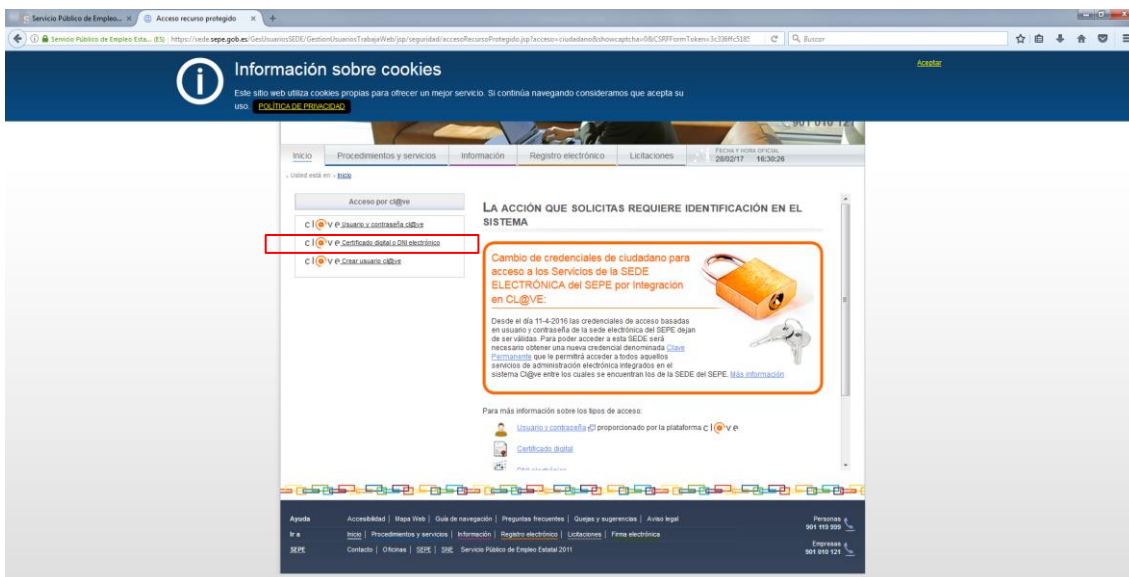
Servicio Público de Empleo... ×
Acceso recurso protegido ×
Servicio Público de Empleo Esta... (ES) https://sede.sepe.gob.es/GesUsuariosSEDE/GestionUsuariosTrabajaWeb/jsp/seguridad/accesoRecursoProtegido.jsp?acceso=ciudadano&showcaptcha=0&CSRFFormToken=3c336ffc5185
Buscar

Información sobre cookies
Este sitio web utiliza cookies propias para ofrecer un mejor servicio. Si continúa navegando consideramos que acepta su uso. POLÍTICA DE PRIVACIDAD
Aceptar

Inicio | Procedimientos y servicios | Información | Registro electrónico | Licitaciones
FECHA Y HORA OFICIAL 28/02/17 16:30:26

Usted está en: Inicio

Acceso por cl@ve
cl@ve Usuario y contraseña cl@ve
cl@ve Certificado digital o DNI electrónico
cl@ve Crear usuario cl@ve

LA ACCIÓN QUE SOLICITAS REQUIERE IDENTIFICACIÓN EN EL SISTEMA

Cambio de credenciales de ciudadano para acceso a los Servicios de la SEDE ELECTRÓNICA del SEPE por Integración en CL@VE:

Desde el día 11-4-2016 las credenciales de acceso basadas en usuario y contraseña de la sede electrónica del SEPE dejan de ser válidas. Para poder acceder a esta SEDE será necesario obtener una nueva credencial denominada Clave Permanente que le permitirá acceder a todos aquellos servicios de administración electrónica integrados en el sistema Cl@ve entre los cuales se encuentran los de la SEDE del SEPE. Más información

Para más información sobre los tipos de acceso:
Usuario y contraseña proporcionado por la plataforma cl@ve
Certificado digital
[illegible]

Ayuda | Accesibilidad | Mapa Web | Guía de navegación | Preguntas frecuentes | Quejas y sugerencias | Aviso legal
Ir a | Inicio | Procedimientos y servicios | Información | Registro electrónico | Licitaciones | Firma electrónica
SEPE | Contacto | Oficinas | SEPE | SNE Servicio Público de Empleo Estatal 2011
Personas 901 119 999
Empresas 901 010 121